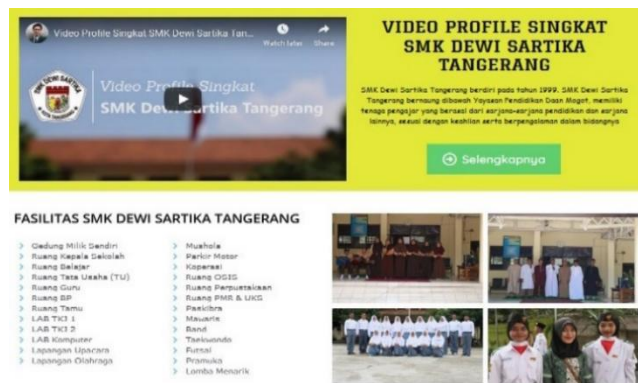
Video Profile Singkat SMK Dewi Sartika Tan...

Watch later

Share

Video Profile Singkat

SMK Dewi Sartika Tangerang

VIDEO PROFILE SINGKAT SMK DEWI SARTIKA TANGERANG

SMK Dewi Sartika Tangerang berdiri pada tahun 1999. SMK Dewi Sartika Tangerang bernaung dibawah Yayasan Pendidikan Dasn Mogot. memiliki tenaga pengajar yang berasal dari sarjana-sarjana pendidikan dan sarjana lainnya, sesuai dengan keahlian serta berpengalaman dalam bidangnya

Selengkapnya

FASILITAS SMK DEWI SARTIKA TANGERANG

Gedung Milik Sendiri
Ruang Kepala Sekolah
Ruang Belajar
Ruang Tata Usaha (TU)
Ruang Guru
Ruang BP
Ruang Tamu
LAB TKJ 1
LAB TKJ 2
LAB Komputer
Lapangan Upacara
Lapangan Olahraga

Mushola
Parkir Motor
Koperasi
Ruang OSIS
Ruang Perpustakaan
Ruang PMR & UKS
Paskibra
Marawis
Band
Taekwondo
Futsal
Pramuka
Lomba Menarik